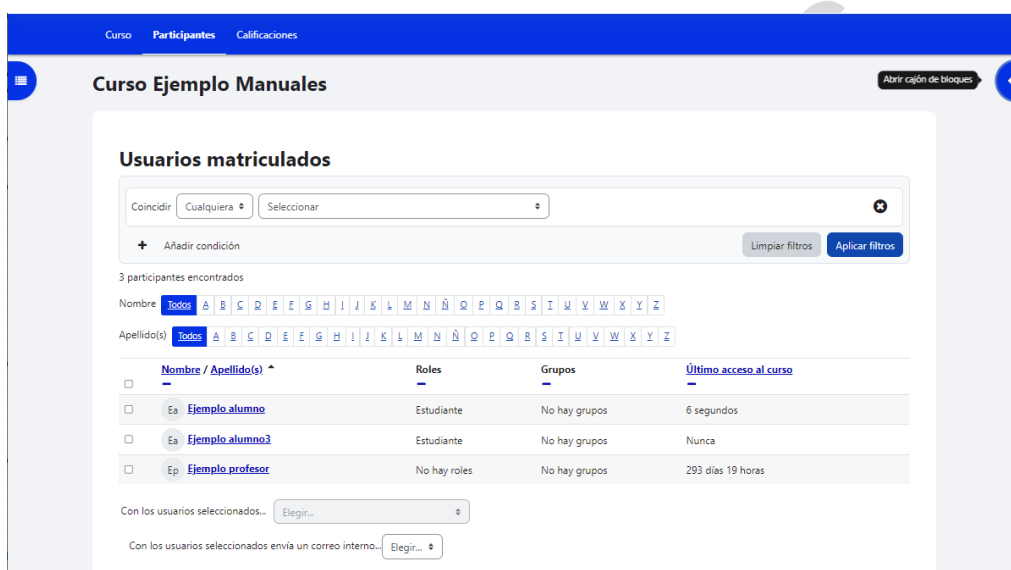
Curso Participantes Calificaciones

Curso Ejemplo Manuales

Abrir cajón de bloques

Usuarios matriculados

Coincidir Cualquiera Seleccionar

+ Añadir condición

Limpiar filtros Aplicar filtros

3 participantes encontrados

Nombre Todos A B C D E F G H I J K L M N Ñ O P Q R S T U V W X Y Z

Apellido(s) Todos A B C D E F G H I J K L M N Ñ O P Q R S T U V W X Y Z

| | Nombre / Apellido(s) | Roles | Grupos | Último acceso al curso |
|---|---|---|---|---|
| | Ea Ejemplo alumno | Estudiante | No hay grupos | 6 segundos |
| | Ea Ejemplo alumno3 | Estudiante | No hay grupos | Nunca |
| | Ep Ejemplo profesor | No hay roles | No hay grupos | 293 días 19 horas |

Con los usuarios seleccionados... Elegir...

Con los usuarios seleccionados envía un correo interno... Elegir...